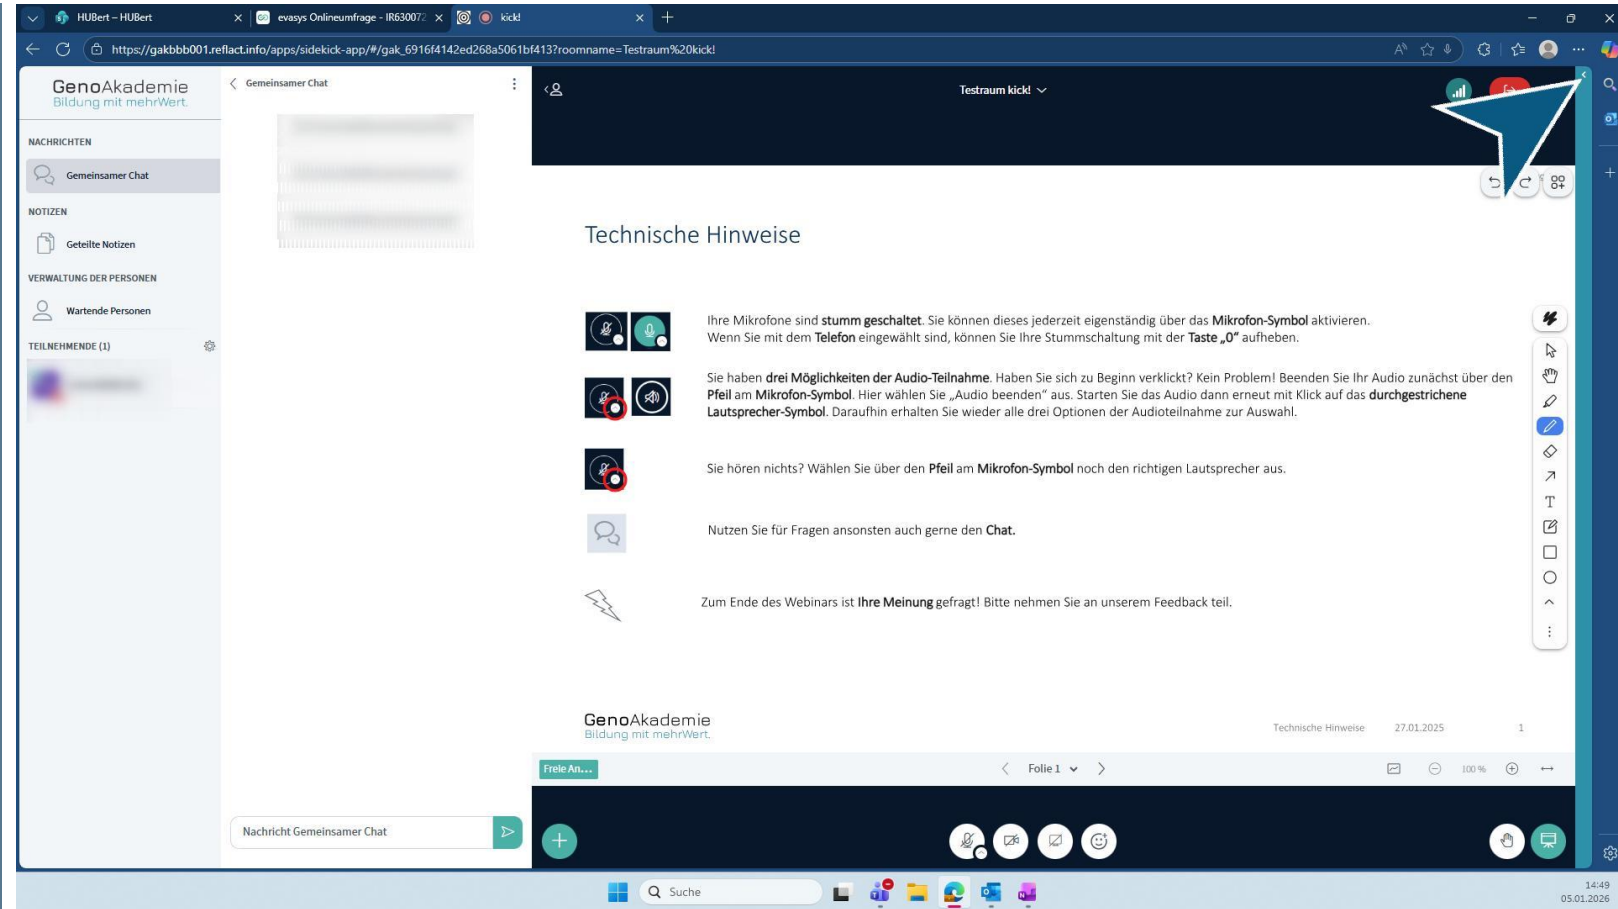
HUBert – HUBert
evasys Onlineumfrage - IR630072
kick!

https://gakbbb001.reflact.info/apps/sidekick-app/#/gak_6916f4142ed268a5061bf413?roomname=Testraum%20kick!

GenoAkademie
Bildung mit mehrWert.

Gemeinsamer Chat

NACHRICHTEN
Gemeinsamer Chat
NOTIZEN
Geteilte Notizen
VERWALTUNG DER PERSONEN
Wartende Personen
TEILNEHMENDE (1)

Testraum kick!

Technische Hinweise

Ihre Mikrofone sind **stumm geschaltet**. Sie können dieses jederzeit eigenständig über das **Mikrofon-Symbol** aktivieren. Wenn Sie mit dem **Telefon** eingewählt sind, können Sie Ihre Stummschaltung mit der **Taste „0"** aufheben.

Sie haben **drei Möglichkeiten der Audio-Teilnahme**. Haben Sie sich zu Beginn verklickt? Kein Problem! Beenden Sie Ihr Audio zunächst über den **Pfeil** am **Mikrofon-Symbol**. Hier wählen Sie „Audio beenden" aus. Starten Sie das Audio dann erneut mit Klick auf das **durchgestrichene Lautsprecher-Symbol**. Daraufhin erhalten Sie wieder alle drei Optionen der Audioteilnahme zur Auswahl.

Sie hören nichts? Wählen Sie über den **Pfeil** am **Mikrofon-Symbol** noch den richtigen Lautsprecher aus.

Nutzen Sie für Fragen ansonsten auch gerne den **Chat**.

Zum Ende des Webinars ist **Ihre Meinung** gefragt! Bitte nehmen Sie an unserem Feedback teil.

GenoAkademie
Bildung mit mehrWert.
Technische Hinweise 27.01.2025 1

Freie An...
Folie 1
100 %

Nachricht Gemeinsamer Chat

Suche
14:49
05.01.2026